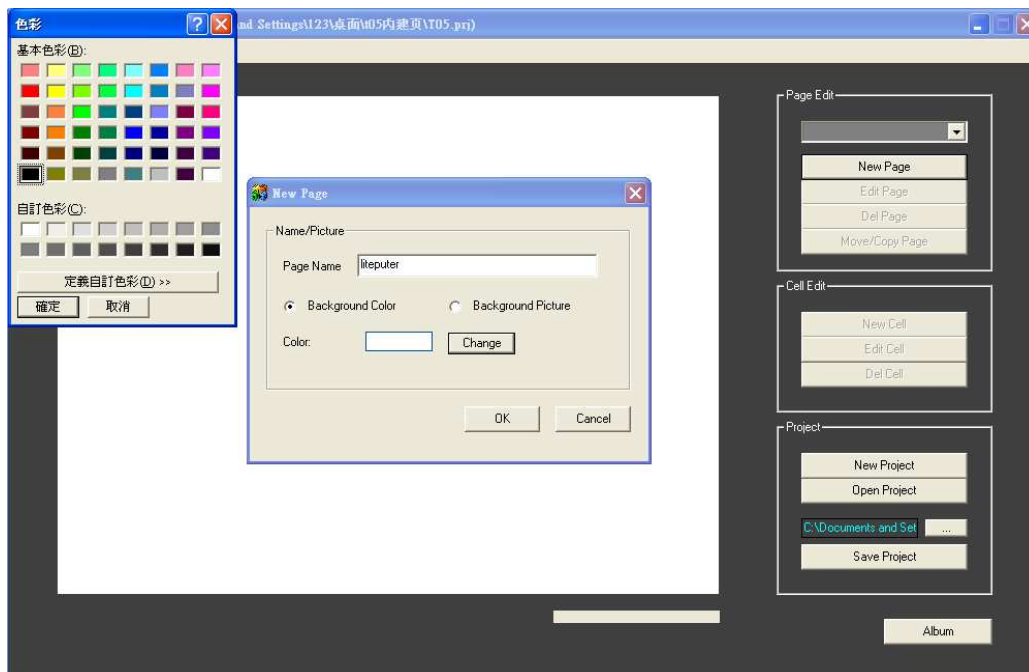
色彩

基本色彩(B):

自訂色彩(C):

定義自訂色彩(D) >>

確定

取消

nd Settings\123\桌面\t05內建頁\T05.prj)

New Page

Name/Picture

Page Name liteputer

Background Color

Background Picture

Color:

Change

OK

Cancel

Page Edit

New Page

Edit Page

Del Page

Move/Copy Page

Cell Edit

New Cell

Edit Cell

Del Cell

Project

New Project

Open Project

C:\Documents and Set

...

Save Project

Album